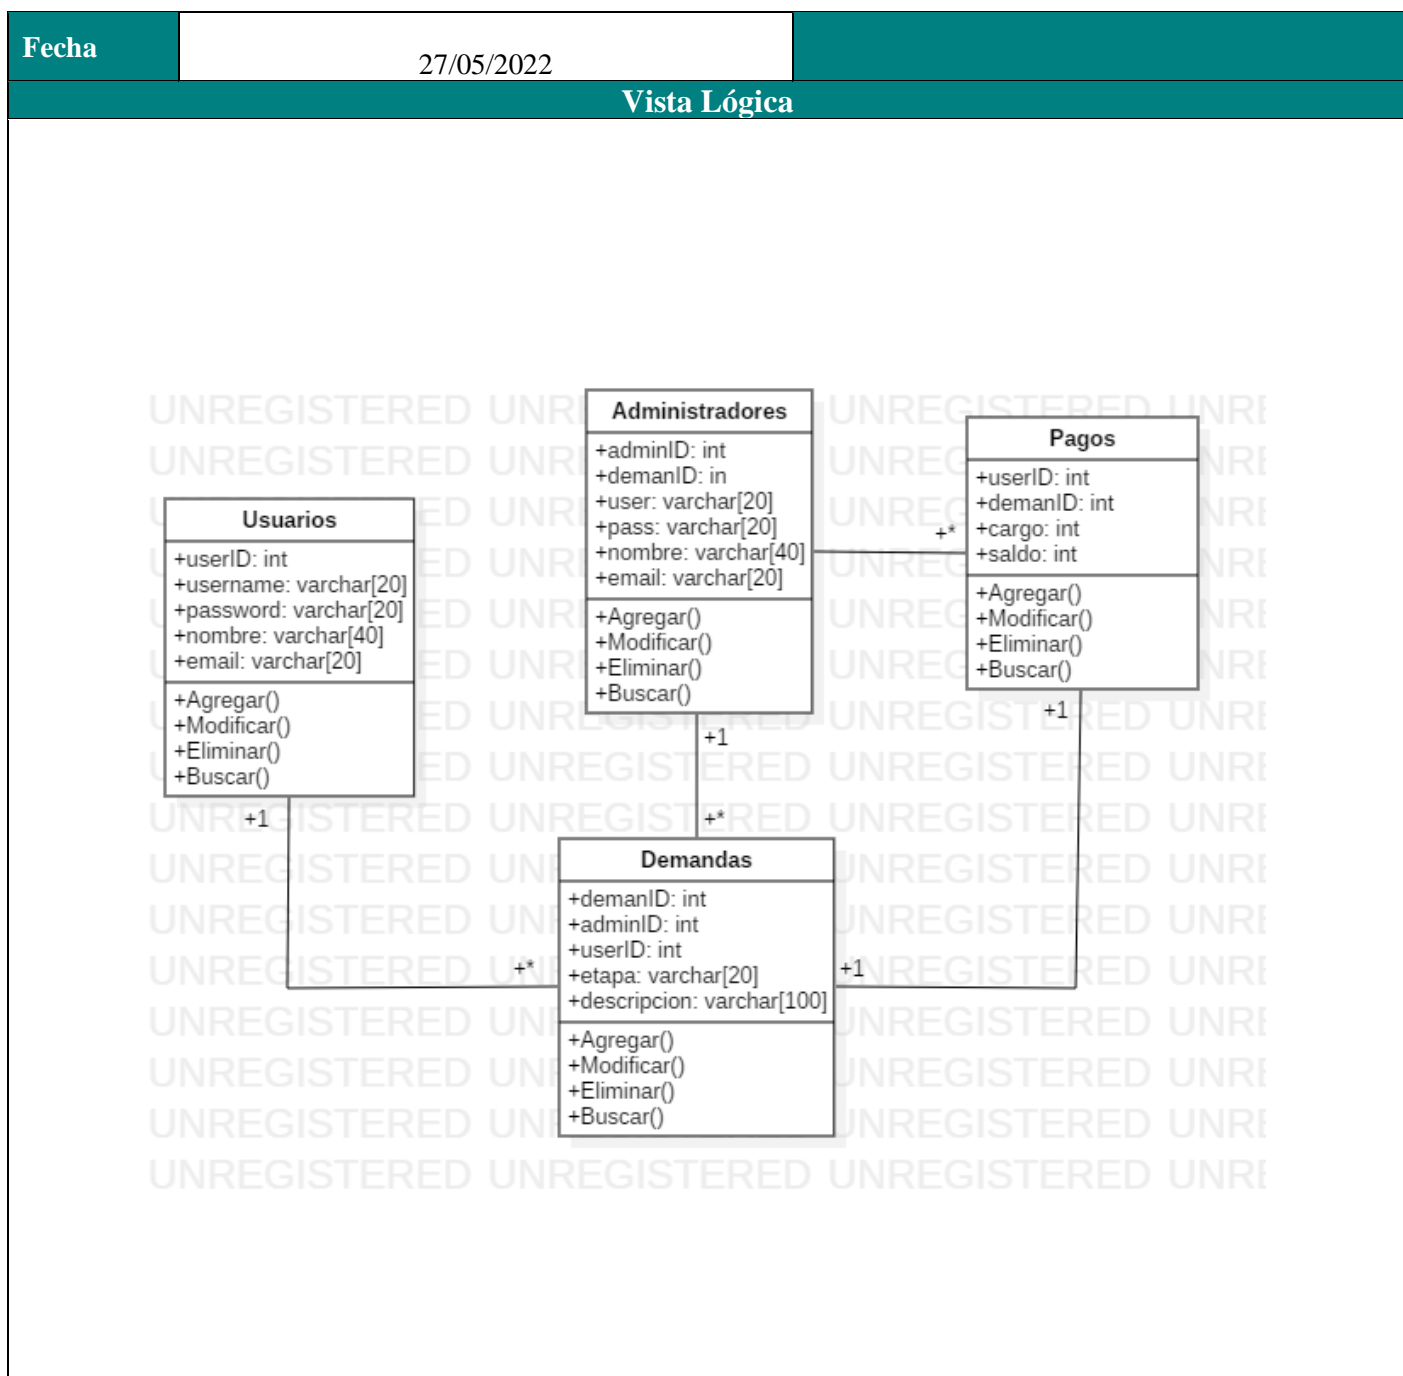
| Fecha | 27/05/2022 | |
|---|---|---|

Vista Lógica

UNREGISTERED UNREGISTERED UNREGISTERED UNREGISTERED

Administradores
+adminID: int
+demanID: in
+user: varchar[20]
+pass: varchar[20]
+nombre: varchar[40]
+email: varchar[20]
+Agregar()
+Modificar()
+Eliminar()
+Buscar()

Pagos
+userID: int
+demanID: int
+cargo: int
+saldo: int
+Agregar()
+Modificar()
+Eliminar()
+Buscar()

Usuarios
+userID: int
+username: varchar[20]
+password: varchar[20]
+nombre: varchar[40]
+email: varchar[20]
+Agregar()
+Modificar()
+Eliminar()
+Buscar()

+*
+1
+1
+1
+*

Demandas
+demanID: int
+adminID: int
+userID: int
+etapa: varchar[20]
+descripcion: varchar[100]
+Agregar()
+Modificar()
+Eliminar()
+Buscar()

+*
+1